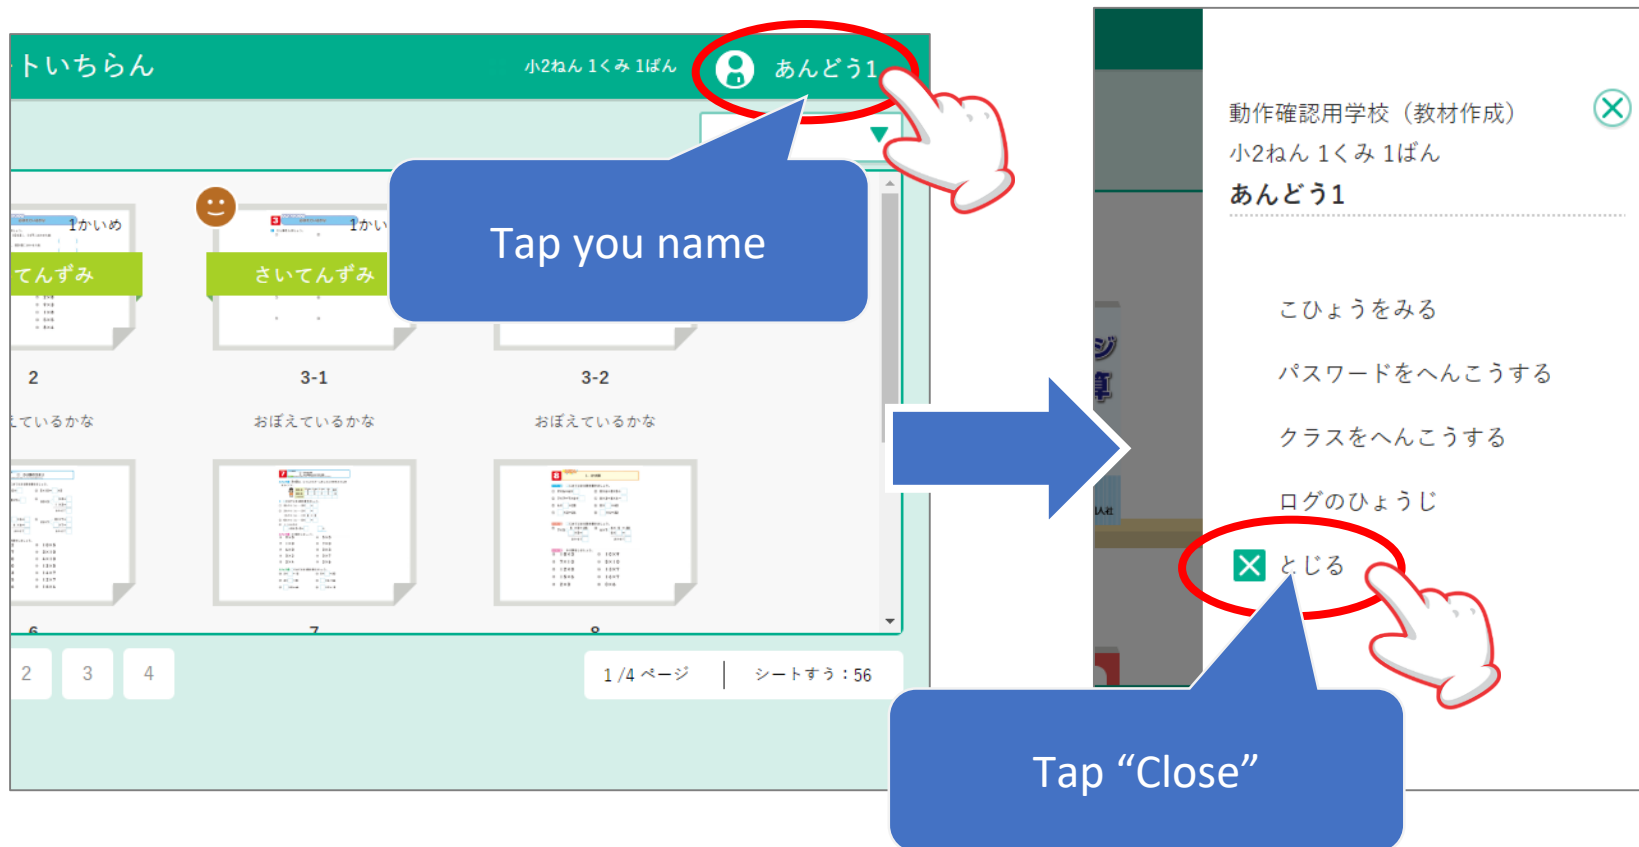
トいちらん

小2ねん 1くみ 1ばん

あんどう1

Tap you name

1かいめ

てんずみ

1かい

さいてんずみ

2

3-1

3-2

えているかな

おぼえているかな

おぼえているかな

6

7

8

2 3 4

1 /4 ページ

シートすう：56

動作確認用学校（教材作成）

小2ねん 1くみ 1ばん

あんどう1

こひょうをみる

パスワードをへんこうする

クラスをへんこうする

ログのひょうじ

とじる

Tap “Close”